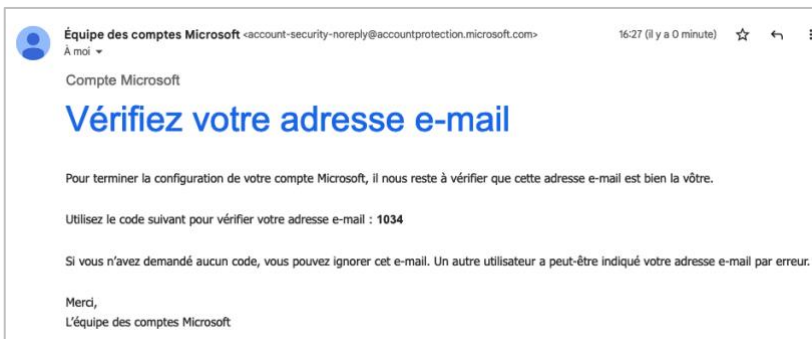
Équipe des comptes Microsoft <account-security-noreply@accountprotection.microsoft.com>
À moi
16:27 (il y a 0 minute)

Compte Microsoft

Vérifiez votre adresse e-mail

Pour terminer la configuration de votre compte Microsoft, il nous reste à vérifier que cette adresse e-mail est bien la vôtre.

Utilisez le code suivant pour vérifier votre adresse e-mail : 1034

Si vous n'avez demandé aucun code, vous pouvez ignorer cet e-mail. Un autre utilisateur a peut-être indiqué votre adresse e-mail par erreur.

Merci,
L'équipe des comptes Microsoft